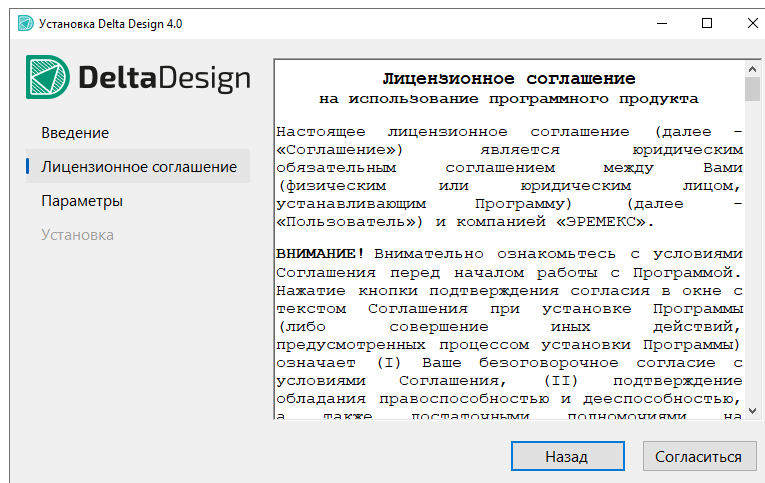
Установка Delta Design 4.0

DeltaDesign

Введение
Лицензионное соглашение
Параметры
Установка

Лицензионное соглашение
на использование программного продукта

Настоящее лицензионное соглашение (далее – «Соглашение») является юридически обязательным соглашением между Вами (физическим или юридическим лицом, устанавливающим Программу) (далее – «Пользователь») и компанией «ЭРЕМЕКС».

ВНИМАНИЕ! Внимательно ознакомьтесь с условиями Соглашения перед началом работы с Программой. Нажатие кнопки подтверждения согласия в окне с текстом Соглашения при установке Программы (либо совершение иных действий, предусмотренных процессом установки Программы) означает (I) Ваше безоговорочное согласие с условиями Соглашения, (II) подтверждение обладания правоспособностью и дееспособностью, а также достаточными полномочиями на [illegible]

Назад
Согласиться